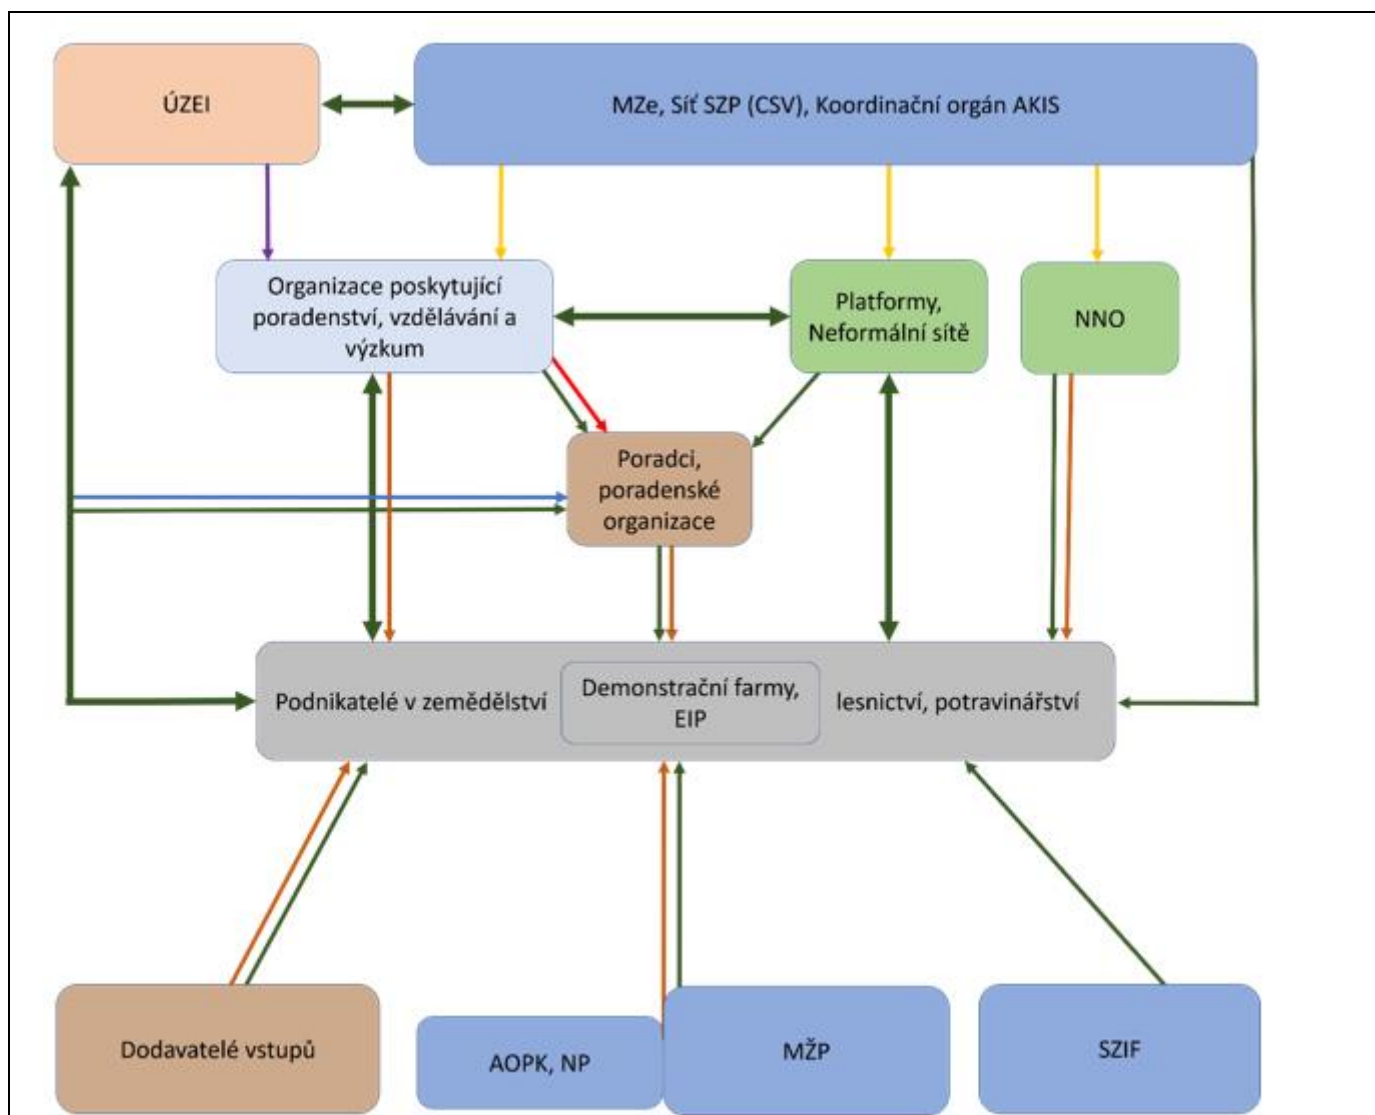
ÚZEI

MZe, Síť SZP (CSV), Koordinační orgán AKIS

Organizace poskytující poradenství, vzdělávání a výzkum

Platformy, Neformální sítě

NNO

Poradci, poradenské organizace

Podnikatelé v zemědělství

Demonstrační farmy, EIP

lesnictví, potravinářství

Dodavatelé vstupů

AOPK, NP

MŽP

SZIF